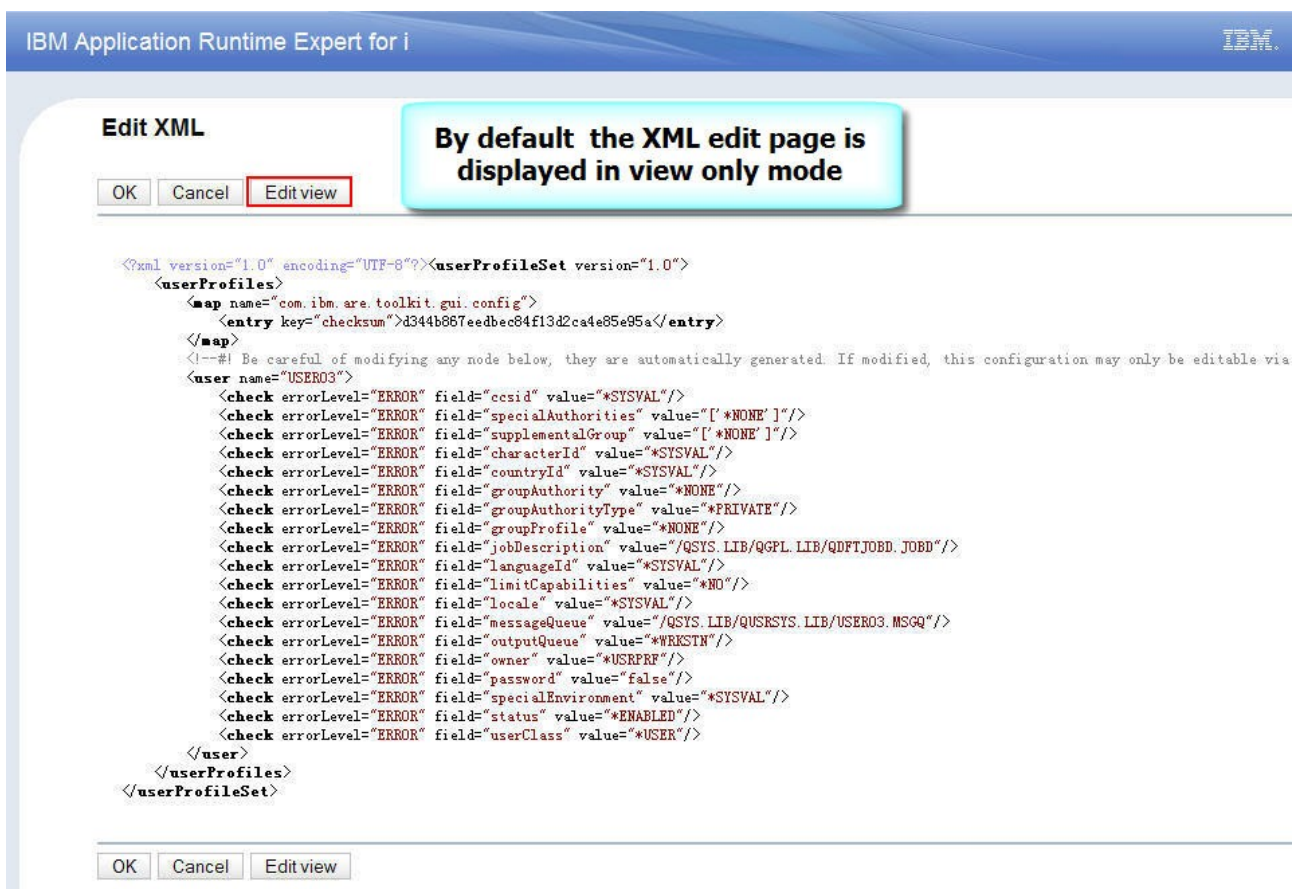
IBM Application Runtime Expert for i

IBM.

Edit XML

By default the XML edit page is displayed in view only mode

OK Cancel Edit view

<?xml version="1.0" encoding="UTF-8"?><userProfileSet version="1.0">
<userProfiles>
<map name="com.ibm.are.toolkit.gui.config">
<entry key="checksum">d344b867eedbec84f13d2ca4e85e95a</entry>
</map>
<!--#! Be careful of modifying any node below, they are automatically generated. If modified, this configuration may only be editable via
<user name="USER03">
<check errorLevel="ERROR" field="ccsid" value="*SYSVAL"/>
<check errorLevel="ERROR" field="specialAuthorities" value="['*NONE']"/>
<check errorLevel="ERROR" field="supplementalGroup" value="['*NONE']"/>
<check errorLevel="ERROR" field="characterId" value="*SYSVAL"/>
<check errorLevel="ERROR" field="countryId" value="*SYSVAL"/>
<check errorLevel="ERROR" field="groupAuthority" value="*NONE"/>
<check errorLevel="ERROR" field="groupAuthorityType" value="*PRIVATE"/>
<check errorLevel="ERROR" field="groupProfile" value="*NONE"/>
<check errorLevel="ERROR" field="jobDescription" value="/QSYS.LIB/QGPL.LIB/QDFTJOBD.JOBD"/>
<check errorLevel="ERROR" field="languageId" value="*SYSVAL"/>
<check errorLevel="ERROR" field="limitCapabilities" value="*NO"/>
<check errorLevel="ERROR" field="locale" value="*SYSVAL"/>
<check errorLevel="ERROR" field="messageQueue" value="/QSYS.LIB/QUSRSYS.LIB/USER03.MSGQ"/>
<check errorLevel="ERROR" field="outputQueue" value="*WRKSTN"/>
<check errorLevel="ERROR" field="owner" value="*USRPRF"/>
<check errorLevel="ERROR" field="password" value="false"/>
<check errorLevel="ERROR" field="specialEnvironment" value="*SYSVAL"/>
<check errorLevel="ERROR" field="status" value="*ENABLED"/>
<check errorLevel="ERROR" field="userClass" value="*USER"/>
</user>
</userProfiles>
</userProfileSet>

OK Cancel Edit view